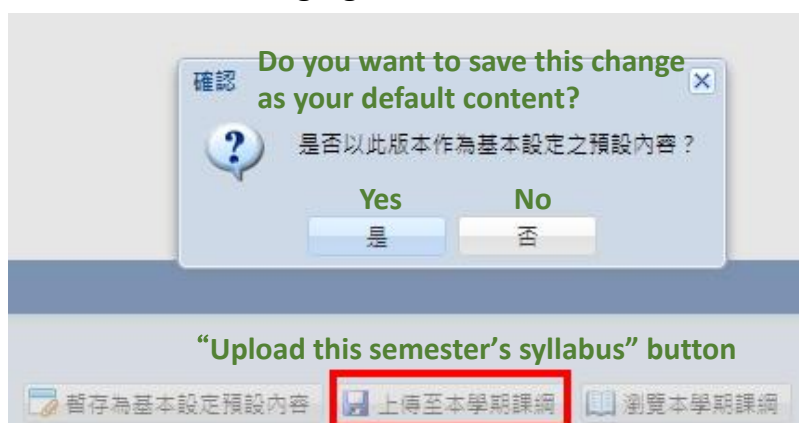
確認

Do you want to save this change as your default content?

是否以此版本作為基本設定之預設內容？

Yes
是

No
否

"Upload this semester's syllabus" button

暫存為基本設定預設內容

上傳至本學期課綱

瀏覽本學期課綱